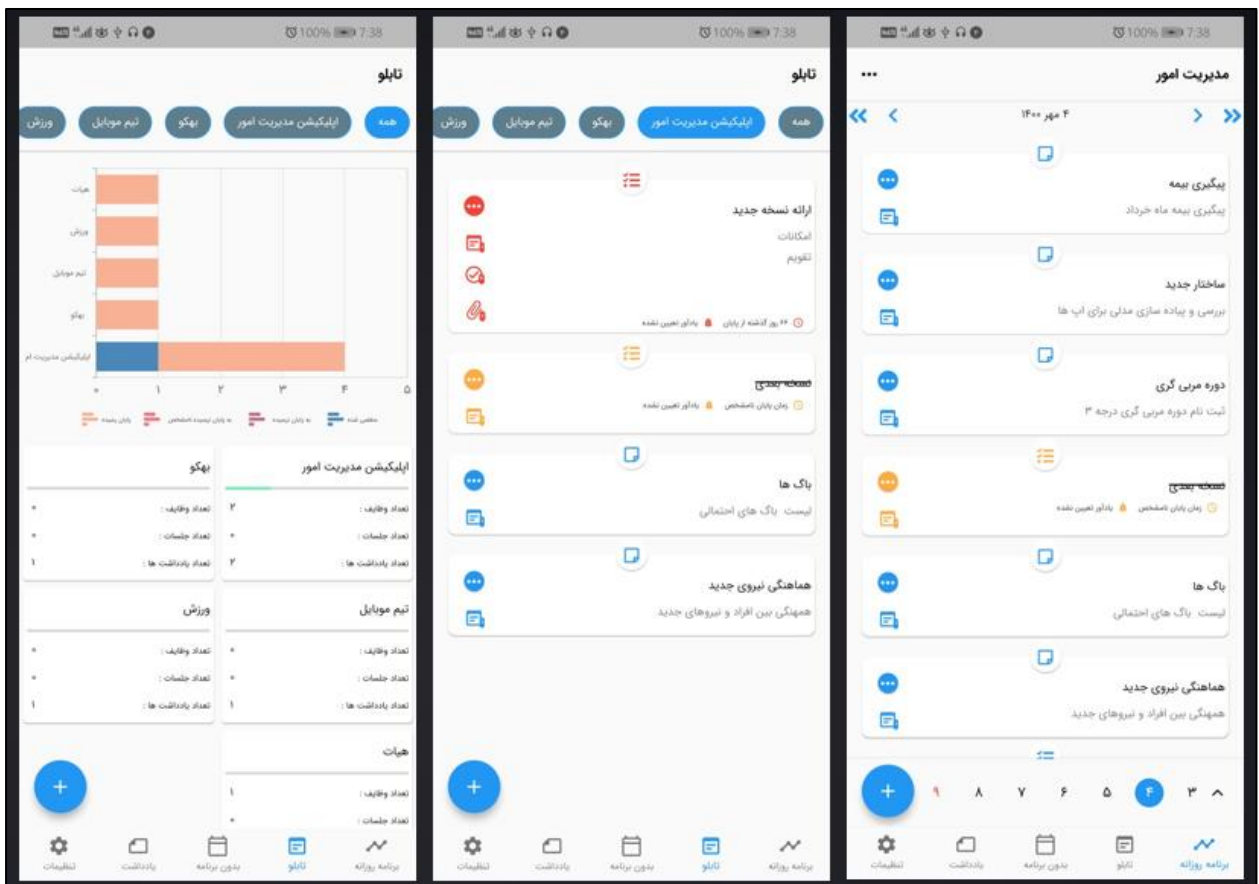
100% 7:38

تابلو

همه
اپلیکیشن مدیریت امور
بهکو
تیم موبایل
ورزش

هیات
ورزش
تیم موبایل
بهکو
اپلیکیشن مدیریت ام

۰ ۱ ۲ ۳ ۴ ۵

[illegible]

اپلیکیشن مدیریت امور
تعداد وظایف : ۲
تعداد جلسات : ۰
تعداد یادداشت ها : ۲

بهکو
تعداد وظایف : ۰
تعداد جلسات : ۰
تعداد یادداشت ها : ۱

تیم موبایل
تعداد وظایف : ۰
تعداد جلسات : ۰
تعداد یادداشت ها : ۱

ورزش
تعداد وظایف : ۰
تعداد جلسات : ۰
تعداد یادداشت ها : ۱

هیات
تعداد وظایف : ۱
تعداد جلسات : ۰

+

برنامه روزانه
تابلو
بدون برنامه
یادداشت
تنظیمات

100% 7:38

تابلو

همه
اپلیکیشن مدیریت امور
بهکو
تیم موبایل
ورزش

ارائه نسخه جدید
امکانات
تقویم
۶۶ روز گذشته از پایان
یادآور تعیین نشده

نسخه بعدی
زمان پایان نامشخص
یادآور تعیین نشده

باگ ها
لیست باگ های احتمالی

هماهنگی نیروی جدید
همهنگی بین افراد و نیروهای جدید

+

برنامه روزانه
تابلو
بدون برنامه
یادداشت
تنظیمات

100% 7:38

مدیریت امور
...

۴ مهر ۱۴۰۰

پیگیری بیمه
پیگیری بیمه ماه خرداد

ساختار جدید
بررسی و پیاده سازی مدلی برای اپ ها

دوره مربی گری
ثبت نام دوره مربی گری درجه ۳

نسخه بعدی
زمان پایان نامشخص
یادآور تعیین نشده

باگ ها
لیست باگ های احتمالی

هماهنگی نیروی جدید
همهنگی بین افراد و نیروهای جدید

۳ ۴ ۵ ۶ ۷ ۸ ۹
+

برنامه روزانه
تابلو
بدون برنامه
یادداشت
تنظیمات